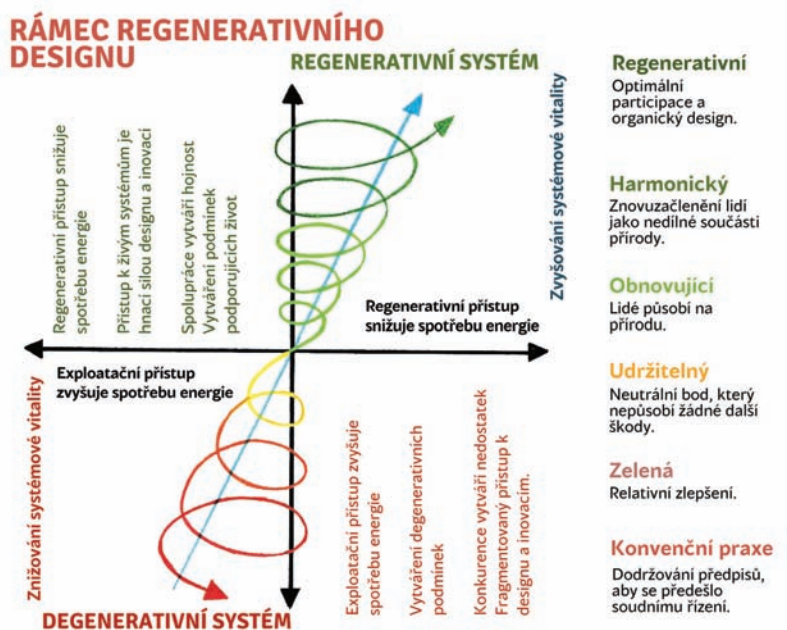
RÁMEC REGENERATIVNÍHO DESIGNU

REGENERATIVNÍ SYSTÉM

Regenerativní přístup snižuje spotřebu energie

Přístup k živým systémům je hnací silou designu a inovací

Spolupráce vytváří hojnost

Vytváření podmínek podporujících život

Zvyšování systémové vitality

Regenerativní přístup snižuje spotřebu energie

Exploatační přístup zvyšuje spotřebu energie

Snižování systémové vitality

Exploatační přístup zvyšuje spotřebu energie

Vytváření degenerativních podmínek

Konkurence vytváří nedostatek

Fragmentovaný přístup k designu a inovacím.

DEGENERATIVNÍ SYSTÉM

Regenerativní
Optimální participace a organický design.

Harmonický
Znovuzačlenění lidí jako nedílné součásti přírody.

Obnovující
Lidé působí na přírodu.

Udržitelný
Neutrální bod, který nepůsobí žádné další škody.

Zelená
Relativní zlepšení.

Konvenční praxe
Dodržování předpisů, aby se předešlo soudnímu řízení.